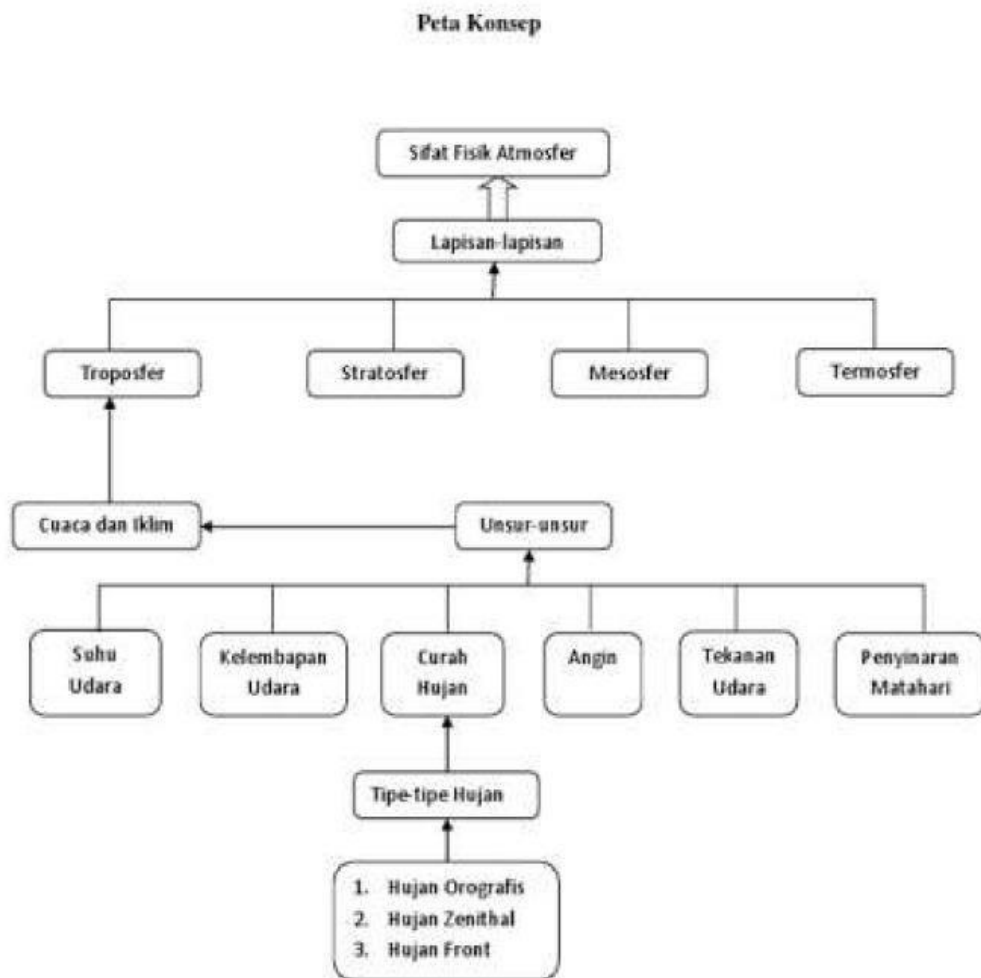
Peta Konsep

Sifat Fisik Atmosfer

Lapisan-lapisan

Troposfer

Stratosfer

Mesosfer

Termosfer

Cuaca dan Iklim

Unsur-unsur

Suhu Udara

Kelembapan Udara

Curah Hujan

Angin

Tekanan Udara

Penyinaran Matahari

Tipe-tipe Hujan

1. Hujan Orografis
2. Hujan Zenithal
3. Hujan Front